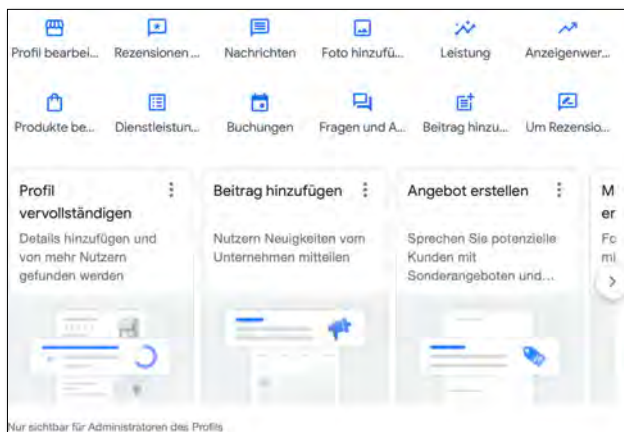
Profil bearbei...
Rezensionen ...
Nachrichten
Foto hinzufü...
Leistung
Anzeigenwer...

Produkte be...
Dienstleistun...
Buchungen
Fragen und A...
Beitrag hinzu...
Um Rezensio...

Profil vervollständigen

Details hinzufügen und von mehr Nutzern gefunden werden

Beitrag hinzufügen

Nutzern Neuigkeiten vom Unternehmen mitteilen

Angebot erstellen

Sprechen Sie potenzielle Kunden mit Sonderangeboten und ...

M
er

Fo
mi

Nur sichtbar für Administratoren des Profils